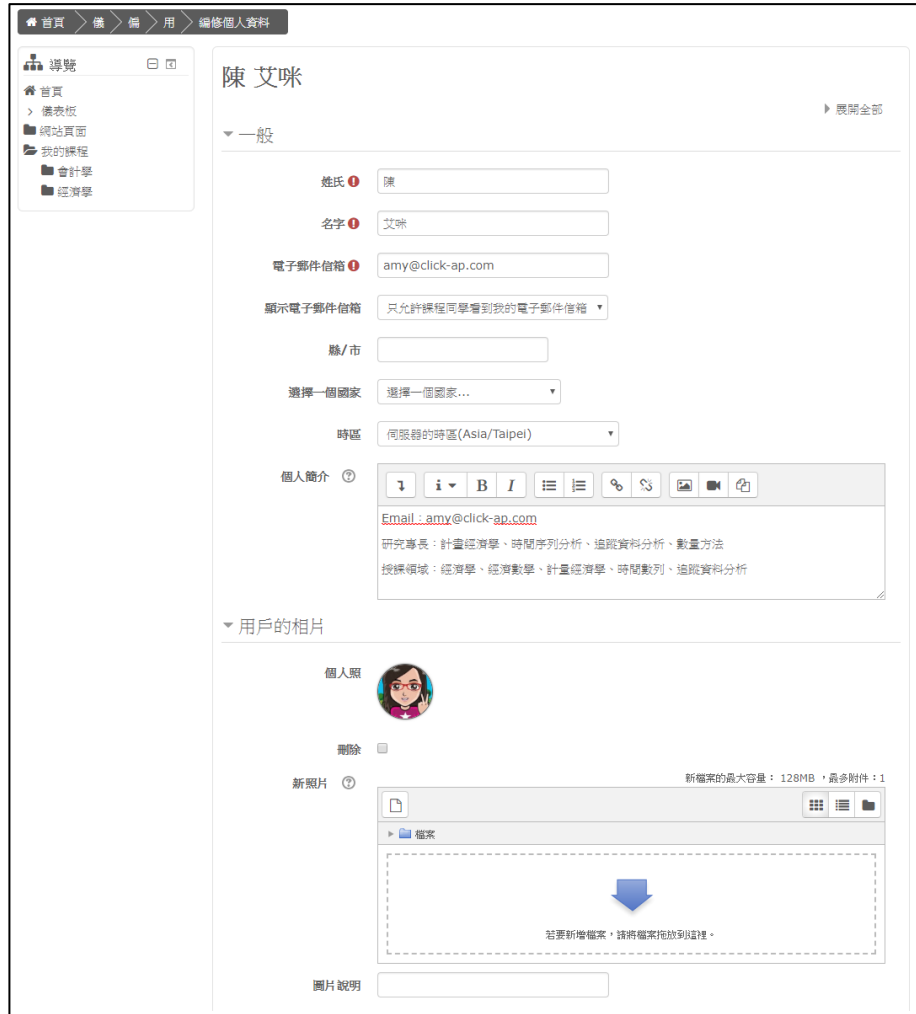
首頁 儀 偏 用 編修個人資料

導覽
首頁
儀表板
網站頁面
我的課程
會計學
經濟學

陳 艾咪

展開全部

一般

姓氏 陳

名字 艾咪

電子郵件信箱 amy@click-ap.com

顯示電子郵件信箱 只允許課程同學看到我的電子郵件信箱

縣/市

選擇一個國家 選擇一個國家...

時區 伺服器的時區(Asia/Taipei)

個人簡介

B I

Email：amy@click-ap.com
研究專長：計畫經濟學、時間序列分析、追蹤資料分析、數量方法
授課領域：經濟學、經濟數學、計量經濟學、時間數列、追蹤資料分析

用戶的相片

個人照

刪除

新照片

新檔案的最大容量： 128MB ，最多附件：1

檔案

若要新增檔案，請將檔案拖放到這裡。

圖片說明